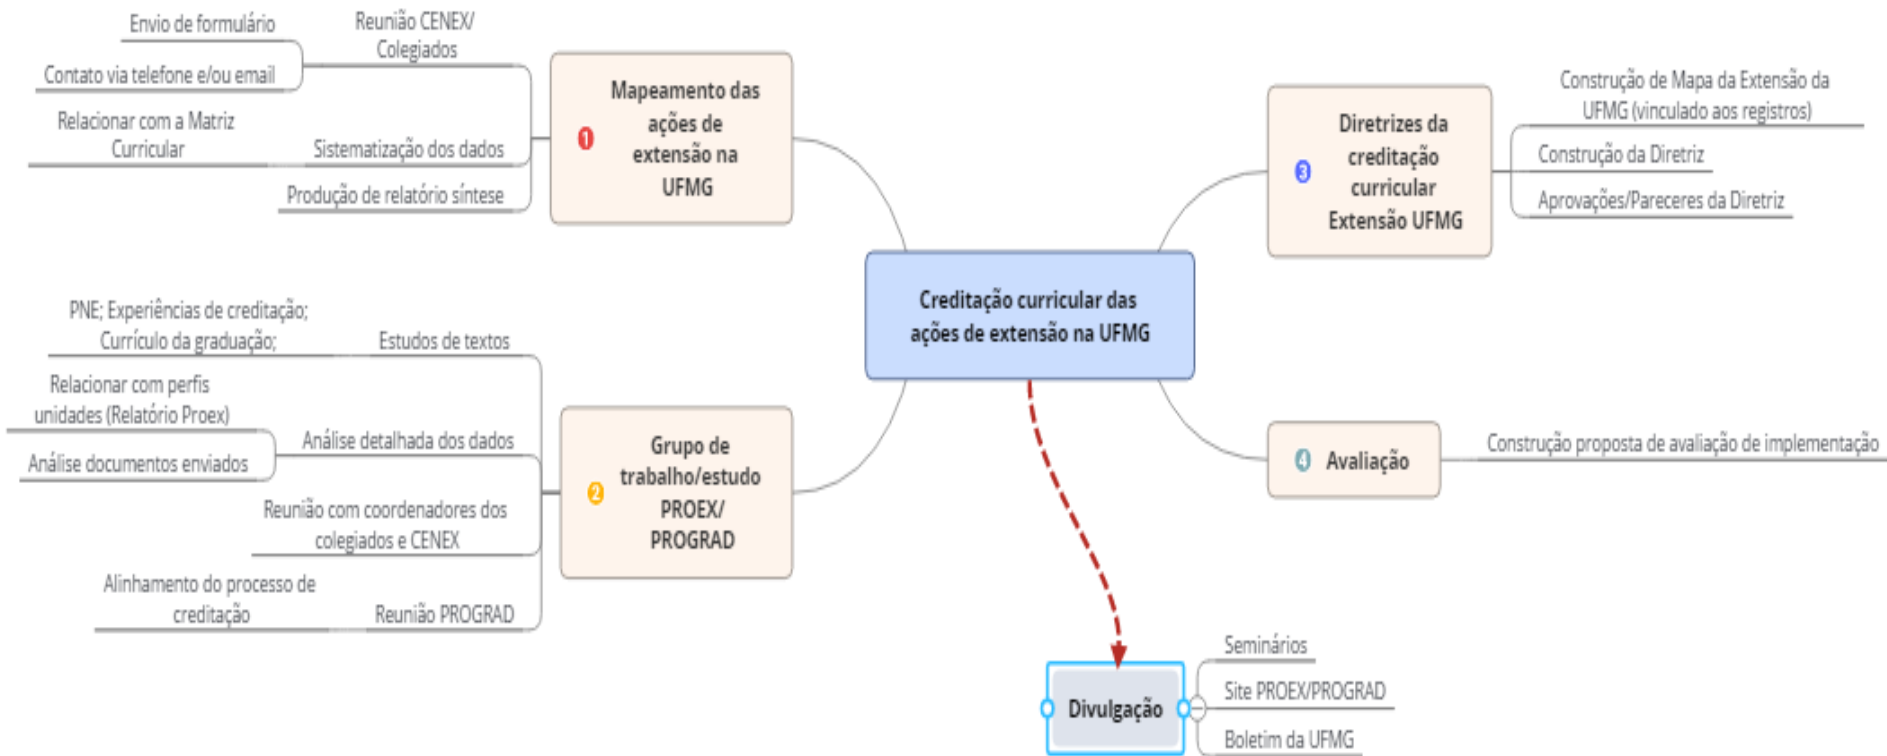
Creditação curricular das ações de extensão na UFMG

1 Mapeamento das ações de extensão na UFMG

Reunião CENEX/ Colegiados

Envio de formulário

Contato via telefone e/ou email

Sistematização dos dados

Relacionar com a Matriz Curricular

Produção de relatório síntese

2 Grupo de trabalho/estudo PROEX/ PROGRAD

Estudos de textos

PNE; Experiências de creditação; Currículo da graduação;

Análise detalhada dos dados

Relacionar com perfis unidades (Relatório Proex)

Análise documentos enviados

Reunião com coordenadores dos colegiados e CENEX

Reunião PROGRAD

Alinhamento do processo de creditação

3 Diretrizes da creditação curricular Extensão UFMG

Construção de Mapa da Extensão da UFMG (vinculado aos registros)

Construção da Diretriz

Aprovações/Pareceres da Diretriz

4 Avaliação

Construção proposta de avaliação de implementação

Divulgação

Seminários

Site PROEX/PROGRAD

Boletim da UFMG